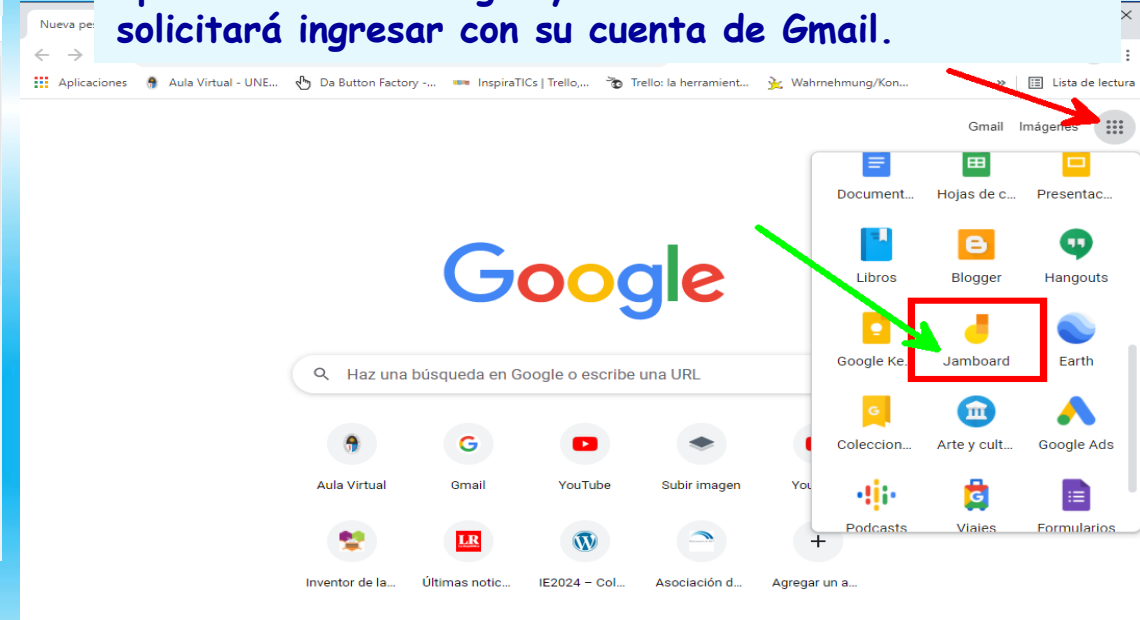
Nueva pes

solicitará ingresar con su cuenta de Gmail.

Aplicaciones Aula Virtual - UNE... Da Button Factory -... InspiraTICs | Trello,... Trello: la herramient... Wahrnehmung/Kon... » Lista de lectura

Gmail Imágenes

Document... Hojas de c... Presentac...
Libros Blogger Hangouts
Google Ke... Jamboard Earth
Coleccion... Arte y cult... Google Ads
Podcasts Viajes Formularios

Google

Haz una búsqueda en Google o escribe una URL

Aula Virtual Gmail YouTube Subir imagen You

Inventor de la... Últimas notic... IE2024 – Col... Asociación d... Agregar un a...